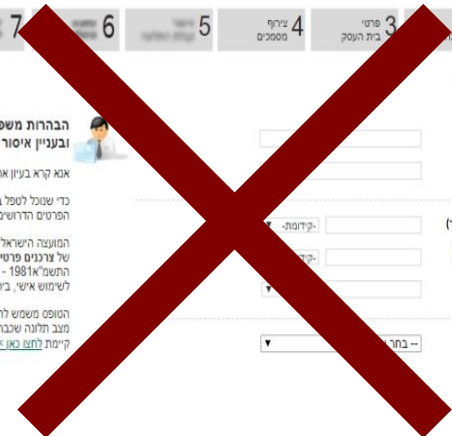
7
6
5 אישור
4 צירוף מסמכים
3 פרטי בית העסק

הבהרות משפ
ובעניין איסור

אנא קרא בעיון א

כדי שנוכל לטפל ב
הפרטים הדרושים

המועצה הישראל
של צרכנים פרט
התשמ"א1981 -
לשימוש אישי, בי

הטופס משמש ל
מצב תלונה שכבר
קיימת לחצו כאן

-קידומת-
-קידומת-

-- בחר